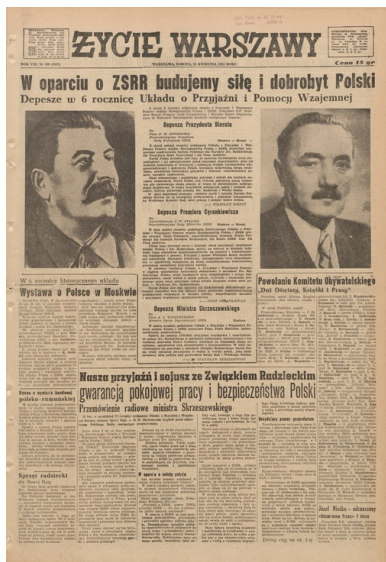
ŻYCIE WARSZAWY

Cena 15 gr

W oparciu o ZSRR budujemy siłę i dobrobyt Polski

Depesze w 6 rocznicę Układu o Przyjaźni i Pomocy Wzajemnej

Depesza Prezydenta Bieruta

Depesza Premiera Cyrankiewicza

Depesza Ministra Skrzeszewskiego

W 6 rocznicę historycznego układu

Wystawa o Polsce w Moskwie

Powołanie Komitetu Obywatelskiego

Nasza przyjaźń i sojusz ze Związkiem Radzieckim gwarancją pokojowej pracy i bezpieczeństwa Polski

Przemówienie radiowe ministra Skrzeszewskiego

Sprzęt radziecki

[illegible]